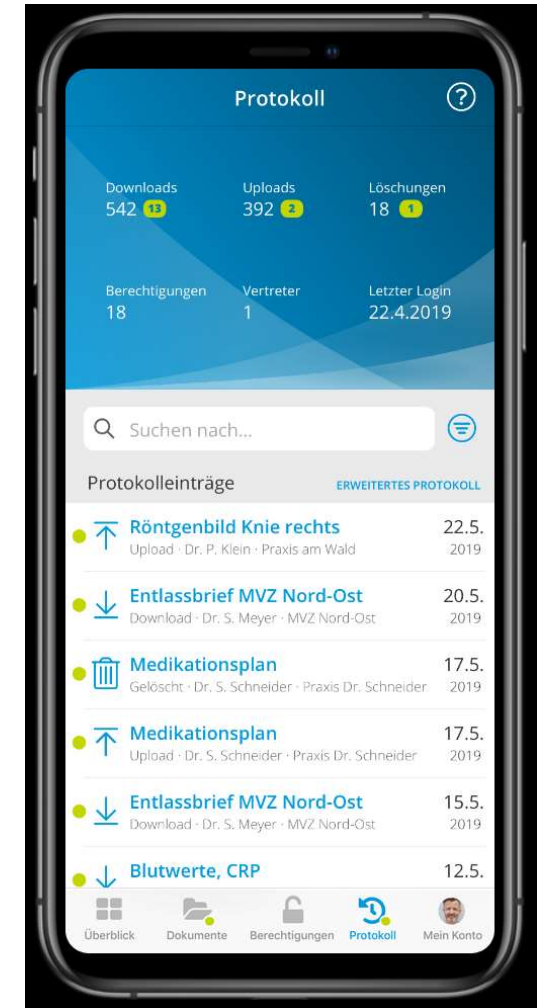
Protokoll

Downloads
542 13

Uploads
392 2

Löschungen
18 1

Berechtigungen
18

Vertreter
1

Letzter Login
22.4.2019

Suchen nach...

Protokolleinträge

ERWEITERTES PROTOKOLL

Röntgenbild Knie rechts
Upload · Dr. P. Klein · Praxis am Wald
22.5.
2019

Entlassbrief MVZ Nord-Ost
Download · Dr. S. Meyer · MVZ Nord-Ost
20.5.
2019

Medikationsplan
Gelöscht · Dr. S. Schneider · Praxis Dr. Schneider
17.5.
2019

Medikationsplan
Upload · Dr. S. Schneider · Praxis Dr. Schneider
17.5.
2019

Entlassbrief MVZ Nord-Ost
Download · Dr. S. Meyer · MVZ Nord-Ost
15.5.
2019

Blutwerte, CRP
12.5.

Überblick
Dokumente
Berechtigungen
Protokoll
Mein Konto